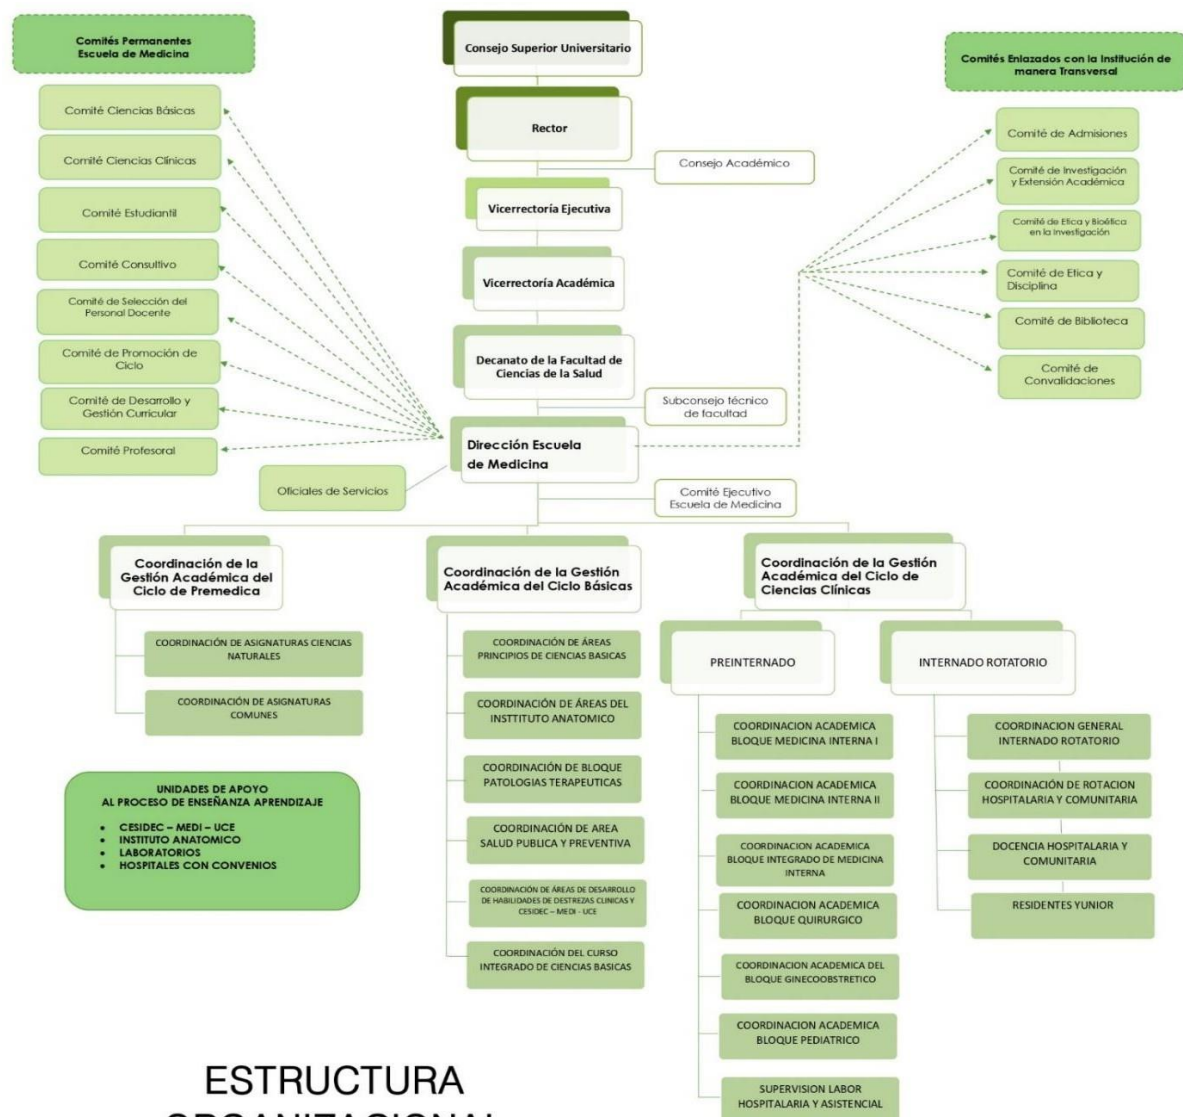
Comités Permanentes
Escuela de Medicina

Comité Ciencias Básicas
Comité Ciencias Clínicas
Comité Estudiantil
Comité Consultivo
Comité de Selección del Personal Docente
Comité de Promoción de Ciclo
Comité de Desarrollo y Gestión Curricular
Comité Profesoral

Consejo Superior Universitario
Rector
Consejo Académico
Vicerrectoría Ejecutiva
Vicerrectoría Académica
Decanato de la Facultad de Ciencias de la Salud
Subconsejo técnico de facultad
Dirección Escuela de Medicina
Oficiales de Servicios
Comité Ejecutivo Escuela de Medicina

Comités Enlazados con la Institución de manera Transversal

Comité de Admisiones
Comité de Investigación y Extensión Académica
Comité de Etica y Bioética en la Investigación
Comité de Etica y Disciplina
Comité de Biblioteca
Comité de Convalidaciones

Coordinación de la Gestión Académica del Ciclo de Premedica
COORDINACIÓN DE ASIGNATURAS CIENCIAS NATURALES
COORDINACIÓN DE ASIGNATURAS COMUNES

Coordinación de la Gestión Académica del Ciclo Básicas
COORDINACIÓN DE ÁREAS PRINCIPIOS DE CIENCIAS BASICAS
COORDINACIÓN DE ÁREAS DEL INSTTITUTO ANATOMICO
COORDINACIÓN DE BLOQUE PATOLOGIAS TERAPEUTICAS
COORDINACIÓN DE AREA SALUD PUBLICA Y PREVENTIVA
COORDINACIÓN DE ÁREAS DE DESARROLLO DE HABILIDADES DE DESTREZAS CLINICAS Y CESIDEC – MEDI - UCE
COORDINACIÓN DEL CURSO INTEGRADO DE CIENCIAS BASICAS

Coordinación de la Gestión Académica del Ciclo de Ciencias Clínicas
PREINTERNADO
COORDINACION ACADEMICA BLOQUE MEDICINA INTERNA I
COORDINACION ACADEMICA BLOQUE MEDICINA INTERNA II
COORDINACION ACADEMICA BLOQUE INTEGRADO DE MEDICINA INTERNA
COORDINACION ACADEMICA BLOQUE QUIRURGICO
COORDINACION ACADEMICA DEL BLOQUE GINECOOBSTRETICO
COORDINACION ACADEMICA BLOQUE PEDIATRICO
SUPERVISION LABOR HOSPITALARIA Y ASISTENCIAL

INTERNADO ROTATORIO
COORDINACION GENERAL INTERNADO ROTATORIO
COORDINACIÓN DE ROTACION HOSPITALARIA Y COMUNITARIA
DOCENCIA HOSPITALARIA Y COMUNITARIA
RESIDENTES YUNIOR

UNIDADES DE APOYO
AL PROCESO DE ENSEÑANZA APRENDIZAJE
• CESIDEC – MEDI – UCE
• INSTITUTO ANATOMICO
• LABORATORIOS
• HOSPITALES CON CONVENIOS

ESTRUCTURA
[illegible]